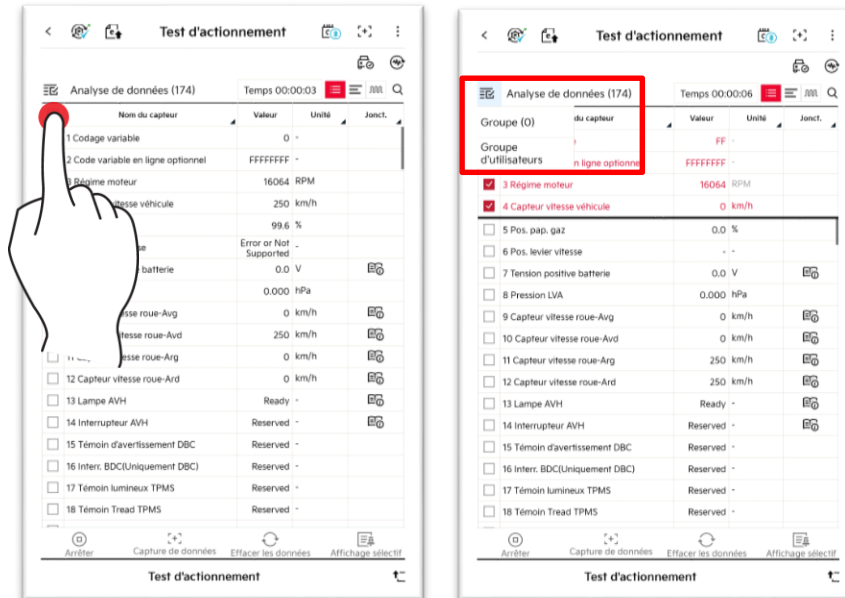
Test d'actionnement

Analyse de données (174)

Temps 00:00:03

| Nom du capteur | Valeur | Unité | Jonct. |
|---|---|---|---|
| 1 Codage variable | 0 | - | |
| 2 Code variable en ligne optionnel | FFFFFFFF | - | |
| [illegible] Régime moteur | 16064 | RPM | |
| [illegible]tesse véhicule | 250 | km/h | |
| | 99.6 | % | |
| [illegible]e | Error or Not Supported | - | |
| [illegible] batterie | 0.0 | V | |
| | 0.000 | hPa | |
| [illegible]tesse roue-Avg | 0 | km/h | |
| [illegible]tesse roue-Avd | 250 | km/h | |
| 11 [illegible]esse roue-Arg | 0 | km/h | |
| 12 Capteur vitesse roue-Ard | 0 | km/h | |
| 13 Lampe AVH | Ready | - | |
| 14 Interrupteur AVH | Reserved | - | |
| 15 Témoin d'avertissement DBC | Reserved | - | |
| 16 Interr. BDC(Uniquement DBC) | Reserved | - | |
| 17 Témoin lumineux TPMS | Reserved | - | |
| 18 Témoin Tread TPMS | Reserved | - | |

Arrêter Capture de données Effacer les données Affichage sélectif

Test d'actionnement

Test d'actionnement

Analyse de données (174)

Temps 00:00:06

Groupe (0)

Groupe d'utilisateurs

| Nom du capteur | Valeur | Unité | Jonct. |
|---|---|---|---|
| | FF | - | |
| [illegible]n ligne optionnel | FFFFFFFF | - | |
| 3 Régime moteur | 16064 | RPM | |
| 4 Capteur vitesse véhicule | 0 | km/h | |
| 5 Pos. pap. gaz | 0.0 | % | |
| 6 Pos. levier vitesse | - | - | |
| 7 Tension positive batterie | 0.0 | V | |
| 8 Pression LVA | 0.000 | hPa | |
| 9 Capteur vitesse roue-Avg | 0 | km/h | |
| 10 Capteur vitesse roue-Avd | 0 | km/h | |
| 11 Capteur vitesse roue-Arg | 250 | km/h | |
| 12 Capteur vitesse roue-Ard | 250 | km/h | |
| 13 Lampe AVH | Ready | - | |
| 14 Interrupteur AVH | Reserved | - | |
| 15 Témoin d'avertissement DBC | Reserved | - | |
| 16 Interr. BDC(Uniquement DBC) | Reserved | - | |
| 17 Témoin lumineux TPMS | Reserved | - | |
| 18 Témoin Tread TPMS | Reserved | - | |

Arrêter Capture de données Effacer les données Affichage sélectif

Test d'actionnement